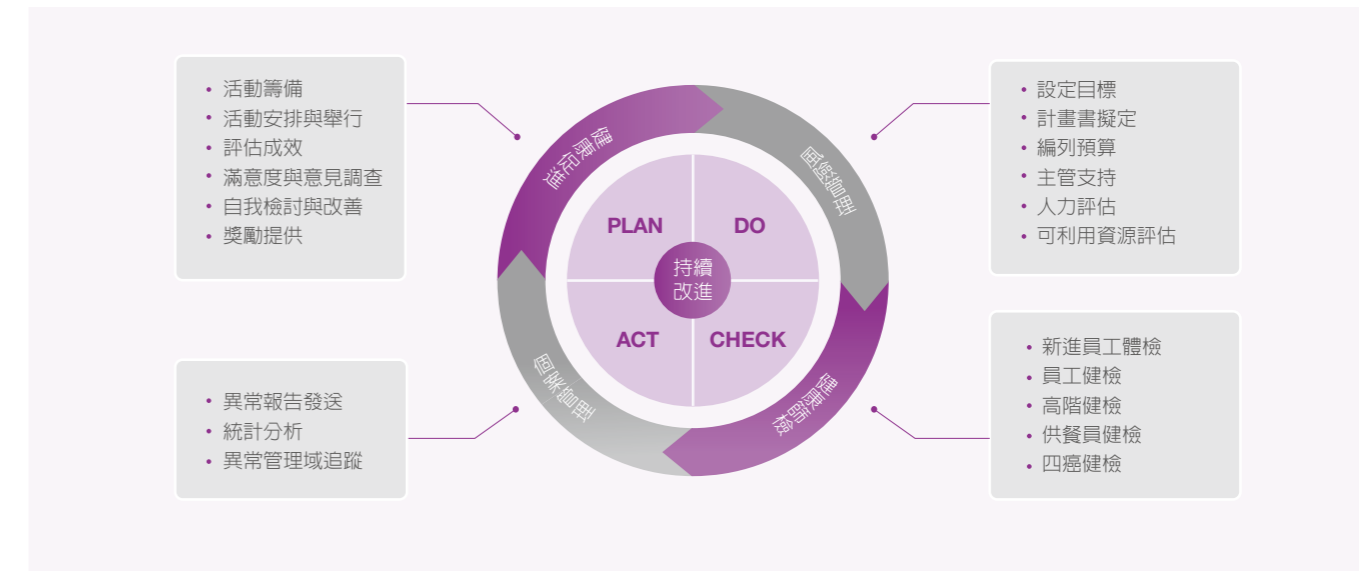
• 活動籌備
• 活動安排與舉行
• 評估成效
• 滿意度與意見調查
• 自我檢討與改善
• 獎勵提供

健康促進

風險管理

• 設定目標
• 計畫書擬定
• 編列預算
• 主管支持
• 人力評估
• 可利用資源評估

PLAN

DO

持續改進

ACT

CHECK

• 新進員工體檢
• 員工健檢
• 高階健檢
• 供餐員健檢
• 四癌健檢

健康篩檢

異常管理

• 異常報告發送
• 統計分析
• 異常管理域追蹤